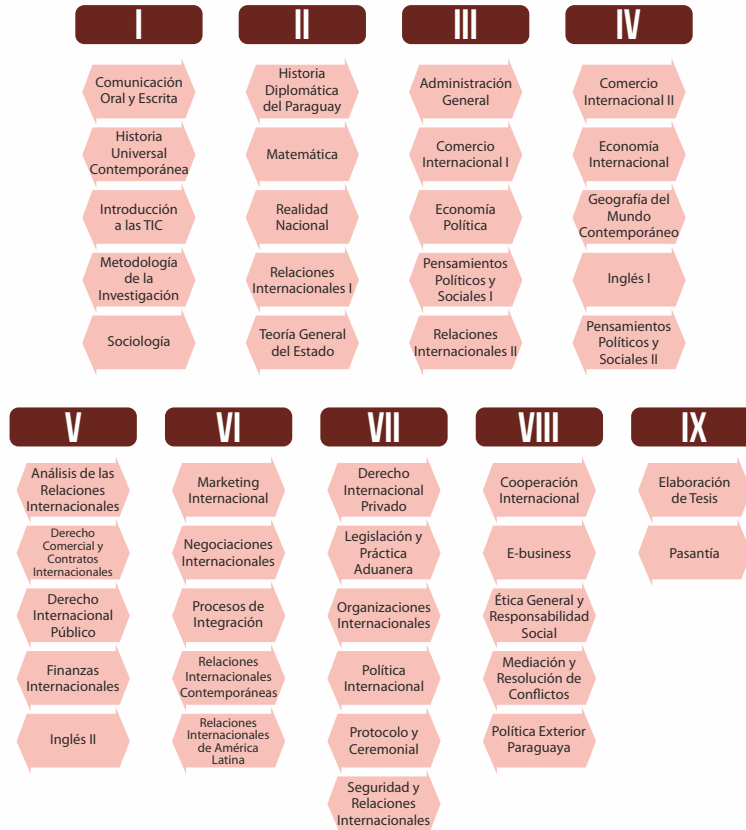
I

Comunicación Oral y Escrita

Historia Universal Contemporánea

Introducción a las TIC

Metodología de la Investigación

Sociología

II

Historia Diplomática del Paraguay

Matemática

Realidad Nacional

Relaciones Internacionales I

Teoría General del Estado

III

Administración General

Comercio Internacional I

Economía Política

Pensamientos Políticos y Sociales I

Relaciones Internacionales II

IV

Comercio Internacional II

Economía Internacional

Geografía del Mundo Contemporáneo

Inglés I

Pensamientos Políticos y Sociales II

V

Análisis de las Relaciones Internacionales

Derecho Comercial y Contratos Internacionales

Derecho Internacional Público

Finanzas Internacionales

Inglés II

VI

Marketing Internacional

Negociaciones Internacionales

Procesos de Integración

Relaciones Internacionales Contemporáneas

Relaciones Internacionales de América Latina

VII

Derecho Internacional Privado

Legislación y Práctica Aduanera

Organizaciones Internacionales

Política Internacional

Protocolo y Ceremonial

Seguridad y Relaciones Internacionales

VIII

Cooperación Internacional

E-business

Ética General y Responsabilidad Social

Mediación y Resolución de Conflictos

Política Exterior Paraguaya

IX

Elaboración de Tesis

Pasantía